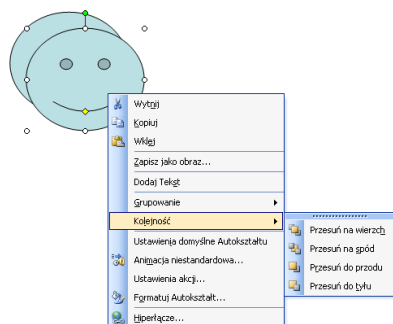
Wytnij
Kopiuj
Wklej
Zapisz jako obraz...
Dodaj Tekst
Grupowanie
Kolejność
Ustawienia domyślne Autokształtu
Animacja niestandardowa...
Ustawienia akcji...
Formatuj Autokształt...
Hiperłącze...

Przesuń na wierzch
Przesuń na spód
Przesuń do przodu
Przesuń do tyłu